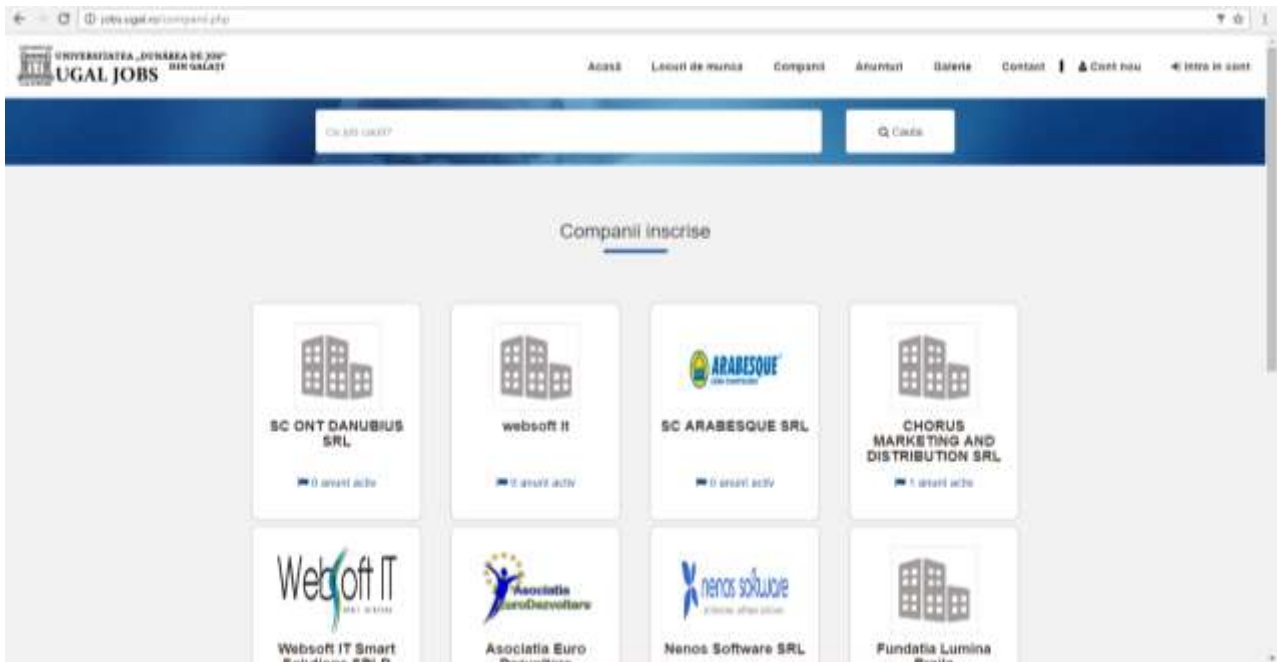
jobs.ugal.ro/companii.php

UNIVERSITATEA „DUNĂREA DE JOS" DIN GALAȚI
UGAL JOBS

Acasă Locuri de munca Companii Anunturi Galerie Contact | Cont nou Intra in cont

Ce job cauti?

Cauta

Companii inscrise

SC ONT DANUBIUS SRL
0 anunt activ

websoft it
0 anunt activ

ARABESQUE
SC ARABESQUE SRL
0 anunt activ

CHORUS MARKETING AND DISTRIBUTION SRL
1 anunt activ

WebSoft IT
Websoft IT Smart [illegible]

Asociatia EuroDezvoltare
Asociatia Euro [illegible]

nenos software
Nenos Software SRL

Fundatia Lumina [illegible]